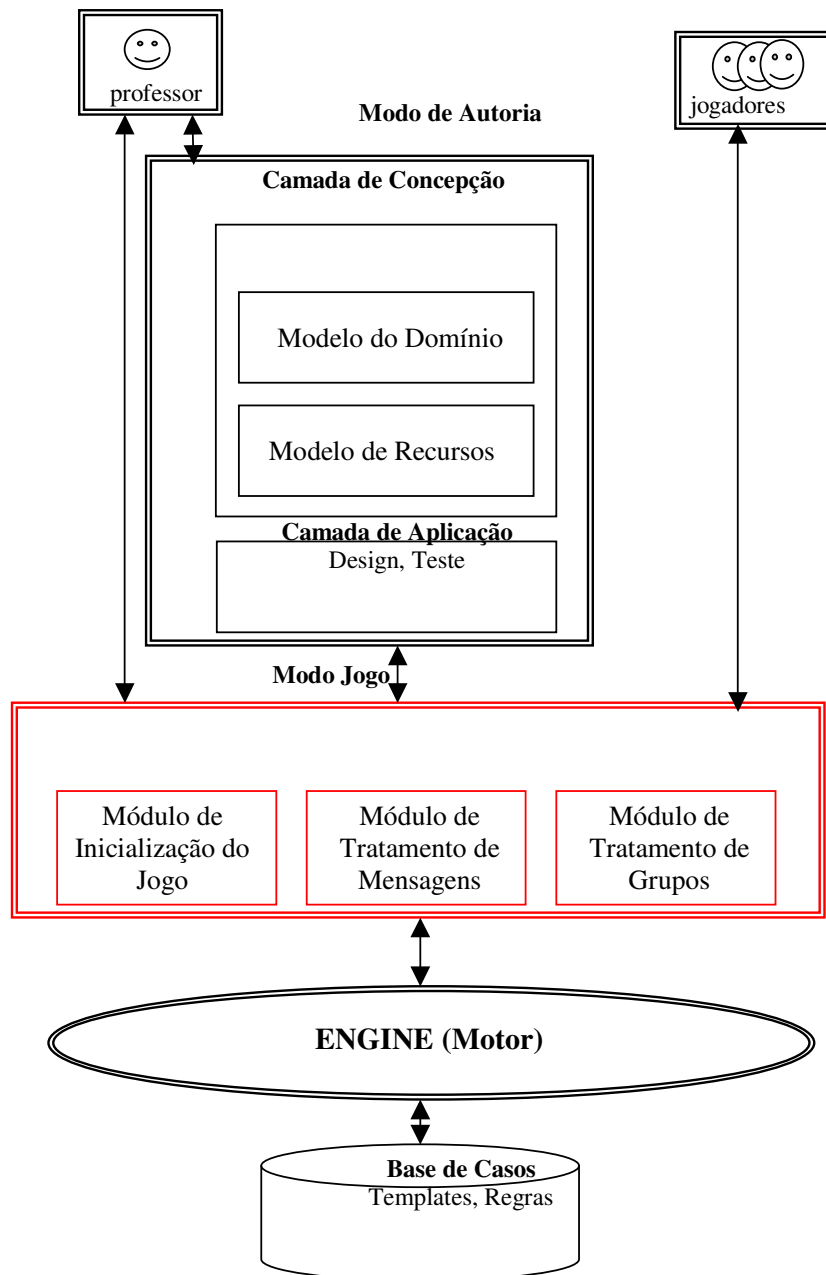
professor

Modo de Autoria

jogadores

Camada de Concepção

Modelo do Domínio

Modelo de Recursos

Camada de Aplicação

Design, Teste

Modo Jogo

Módulo de Inicialização do Jogo

Módulo de Tratamento de Mensagens

Módulo de Tratamento de Grupos

ENGINE (Motor)

Base de Casos

Templates, Regras